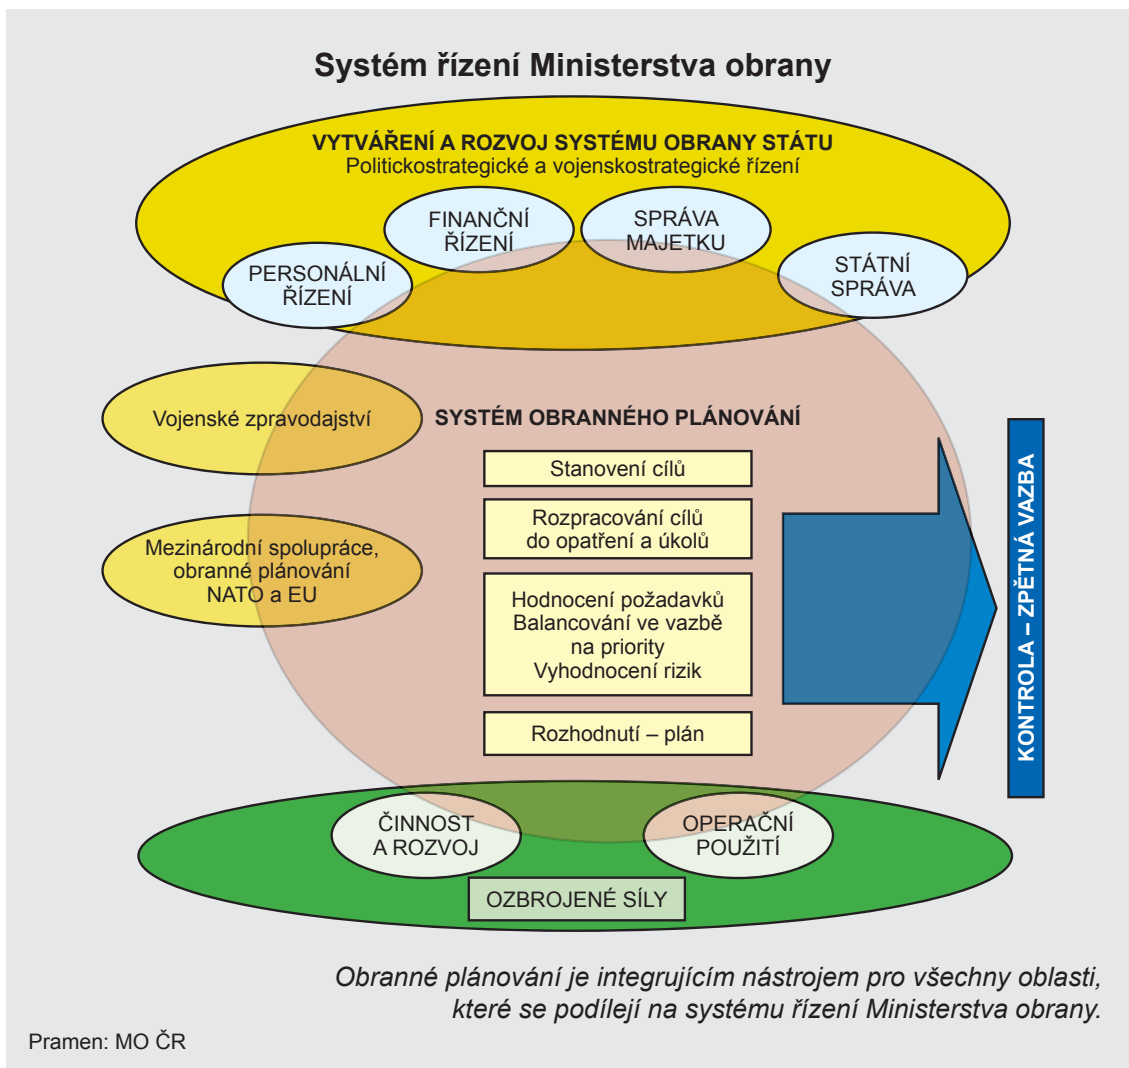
Systém řízení Ministerstva obrany

VYTVÁŘENÍ A ROZVOJ SYSTÉMU OBRANY STÁTU
Politickostrategické a vojenskostrategické řízení

FINANČNÍ ŘÍZENÍ

SPRÁVA MAJETKU

PERSONÁLNÍ ŘÍZENÍ

STÁTNÍ SPRÁVA

Vojenské zpravodajství

SYSTÉM OBRANNÉHO PLÁNOVÁNÍ

Stanovení cílů

Rozpracování cílů do opatření a úkolů

Mezinárodní spolupráce, obranné plánování NATO a EU

Hodnocení požadavků
Balancování ve vazbě na priority
Vyhodnocení rizik

Rozhodnutí – plán

KONTROLA – ZPĚTNÁ VAZBA

ČINNOST A ROZVOJ

OPERAČNÍ POUŽITÍ

OZBROJENÉ SÍLY

Obranné plánování je integrujícím nástrojem pro všechny oblasti, které se podílejí na systému řízení Ministerstva obrany.

Pramen: MO ČR